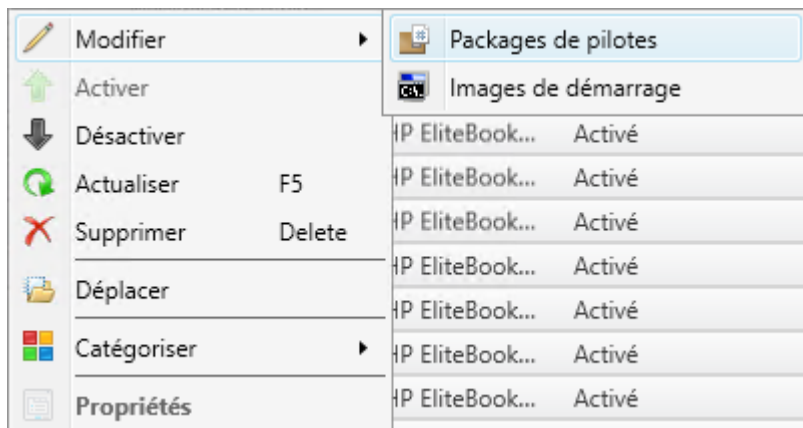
Modifier
Activer
Désactiver
Actualiser F5
Supprimer Delete
Déplacer
Catégoriser
Propriétés

Packages de pilotes
Images de démarrage

| | |
|---|---|
| HP EliteBook... | Activé |
| HP EliteBook... | Activé |
| HP EliteBook... | Activé |
| HP EliteBook... | Activé |
| HP EliteBook... | Activé |
| HP EliteBook... | Activé |
| HP EliteBook... | Activé |